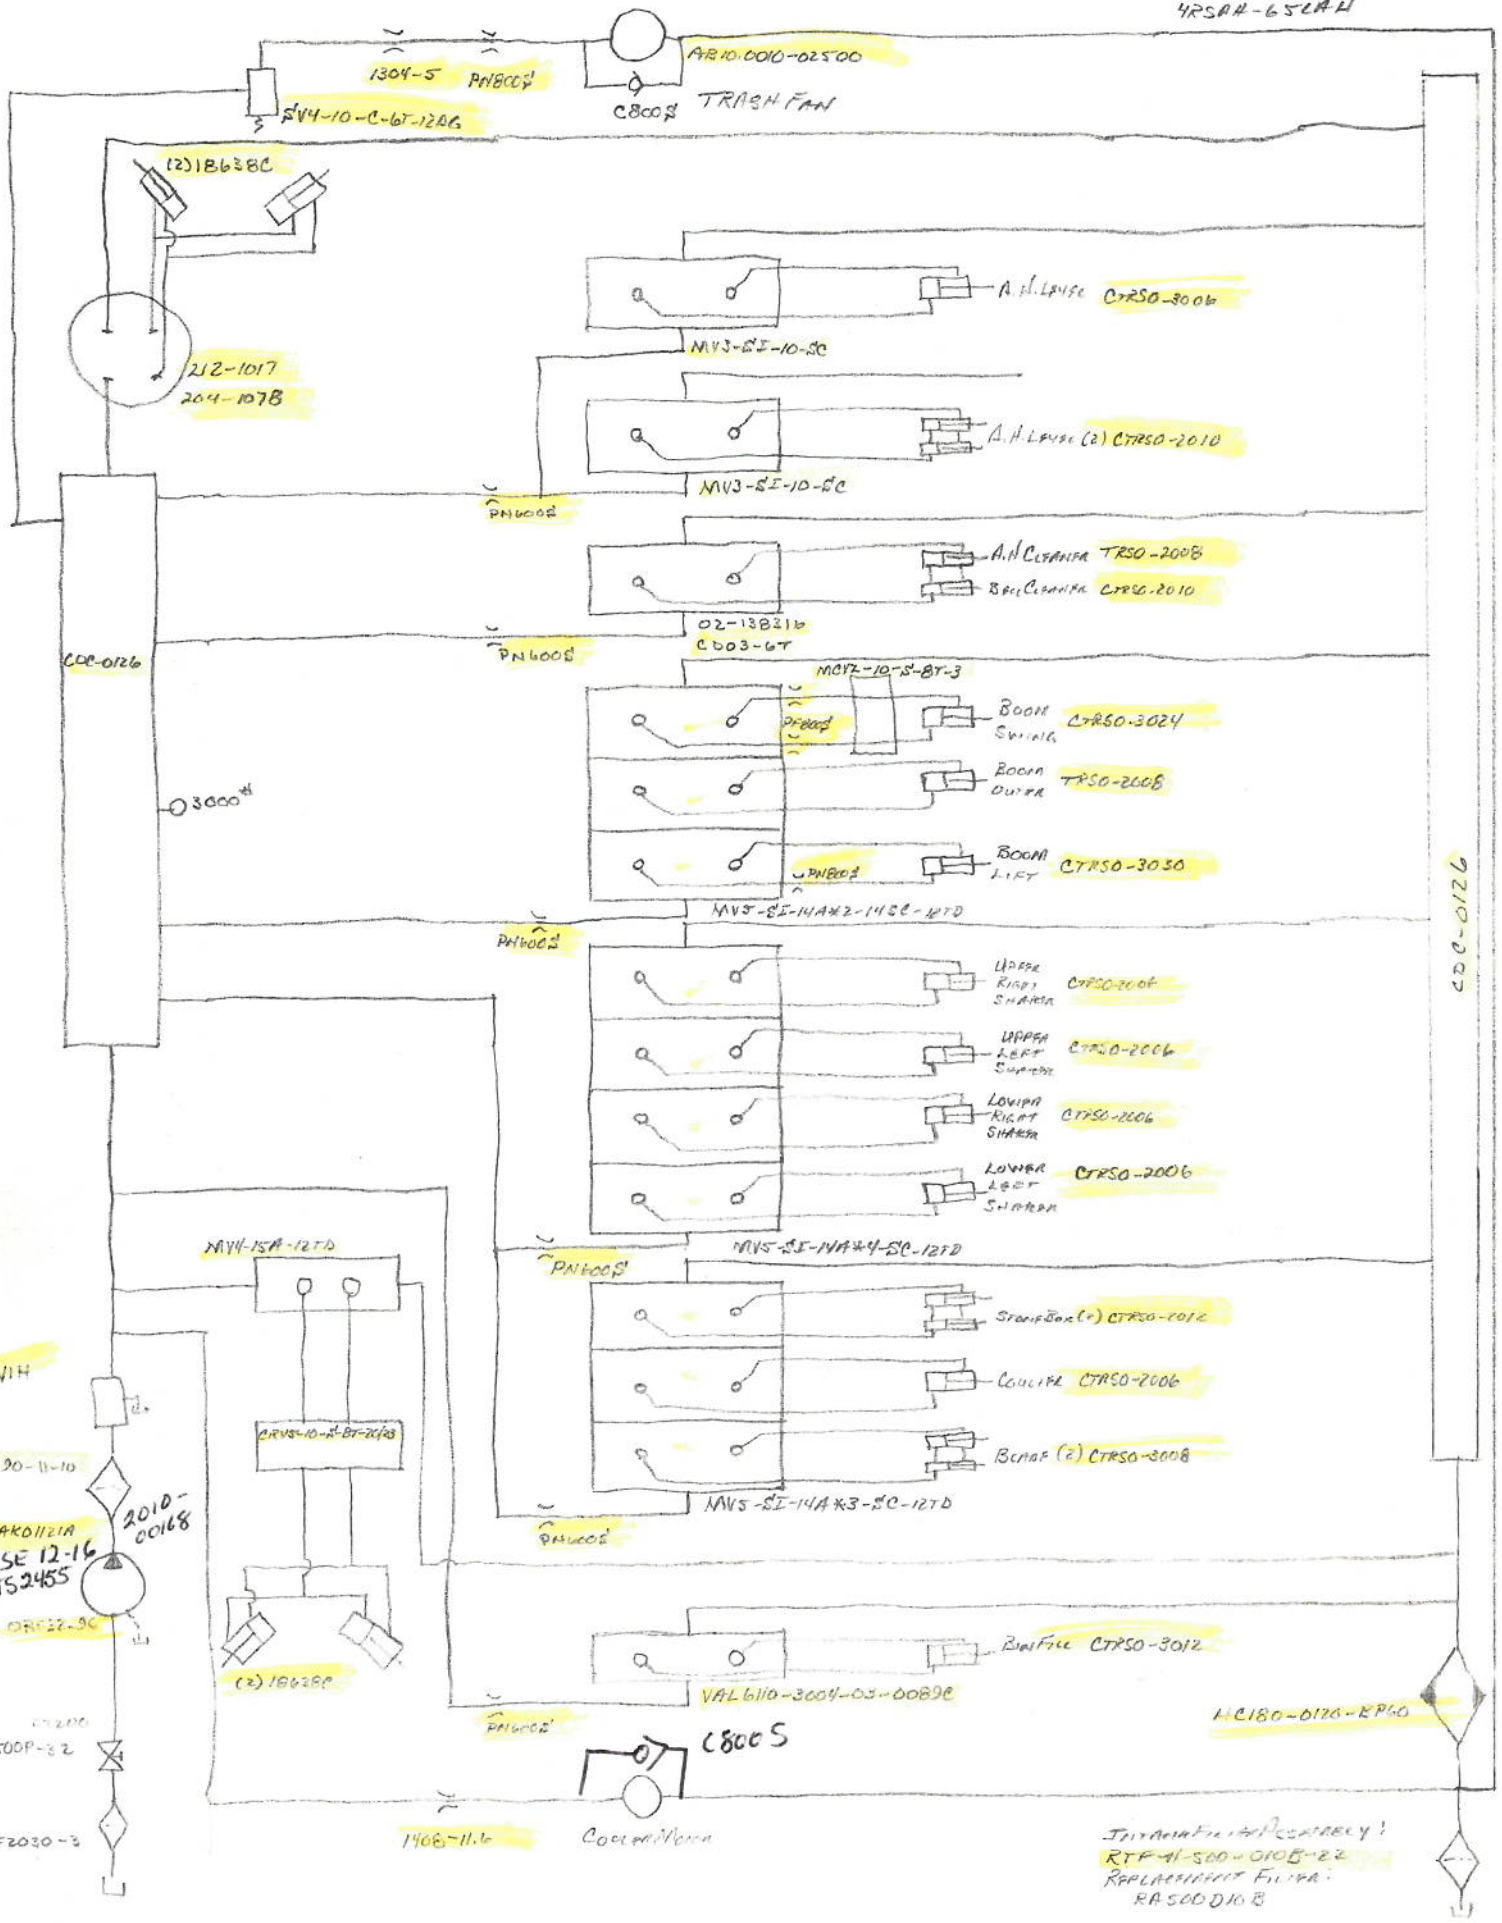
4RSAH-65LAH
1304-5
PN800$
AB10.0010-02500
C800$ TRASH FAN
SV4-10-C-6T-12AG
(2)18638C
212-1017
204-107B
A.H.Lever CTRSO-3006
MV3-SI-10-SC
A.H.Lever (2) CTRSO-2010
PN600$
MV3-SI-10-SC
A.H Cleaner TRSO-2008
Bar Cleaner CTRSO-2010
02-138316
CD03-6T
PN600$
CDC-0126
MCV2-10-S-BT-3
PF600$
Boom Swing CTRSO-3024
Boom Outer TRSO-2008
3000#
Boom Lift CTRSO-3030
PN600$
MV5-SI-14A*2-14SC-12TD
PN600$
Upper Right Shaker CTRSO-2006
Upper Left Shaker CTRSO-2006
Lower Right Shaker CTRSO-2006
Lower Left Shaker CTRSO-2006
MV5-SI-14A*4-SC-12TD
CDC-0126
MV4-15A-12TD
PN600S
StoneBox (2) CTRSO-2012
Coulter CTRSO-2006
CRV5-10-S-BT-20/03
Scrape (2) CTRSO-3008
MV5-SI-14A*3-SC-12TD
PN600$
VIH
90-11-10
2010-00168
AK01121A
SE 12-16
S2455
ORF32-36
(2) 18638C
BinFill CTRSO-3012
VAL 6110-3004-03-0089C
HC180-0120-BP60
PN600$
C800S
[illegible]200
00P-32
F2030-3
1406-11.16
CoolerMotor
Internal Filter Assembly:
RTF-41-500-010B-22
Replacement Filter:
RA500010B